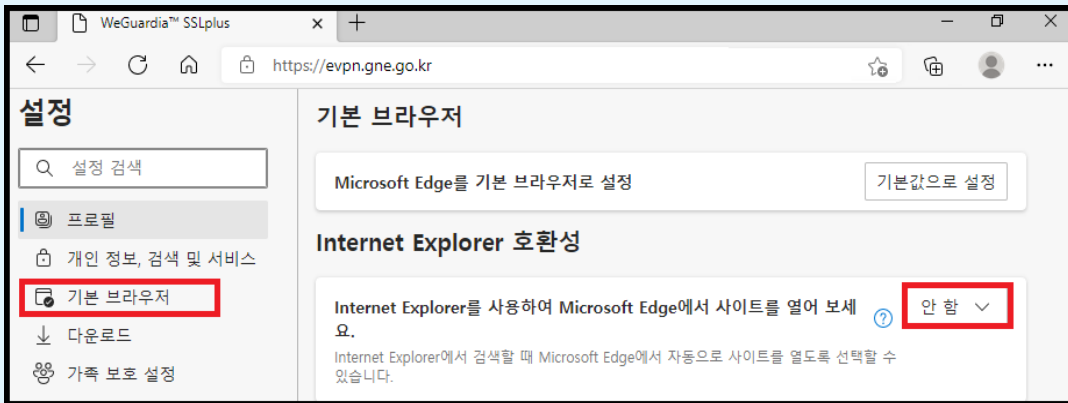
WeGuardia™ SSLplus

https://evpn.gne.go.kr

설정

설정 검색

프로필

개인 정보, 검색 및 서비스

기본 브라우저

다운로드

가족 보호 설정

기본 브라우저

Microsoft Edge를 기본 브라우저로 설정

기본값으로 설정

Internet Explorer 호환성

Internet Explorer를 사용하여 Microsoft Edge에서 사이트를 열어 보세요.

안 함

Internet Explorer에서 검색할 때 Microsoft Edge에서 자동으로 사이트를 열도록 선택할 수 있습니다.